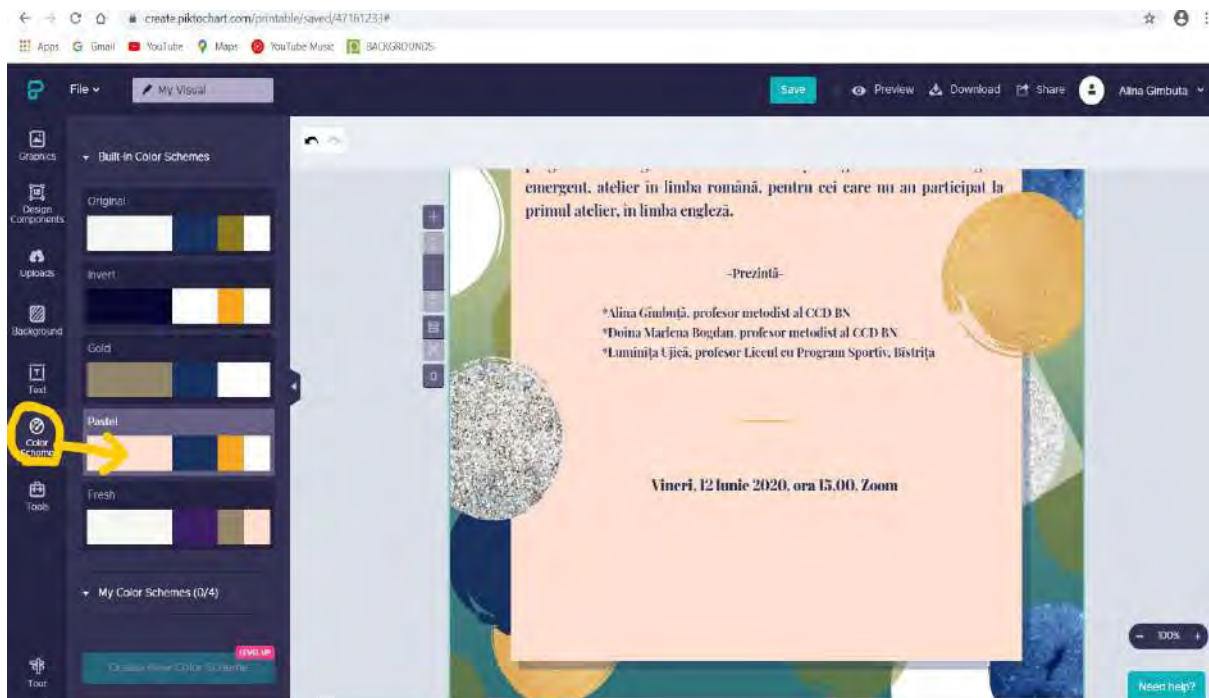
create.piktochart.com/printable/saved/47161233#

Apps Gmail YouTube Maps YouTube Music BACKGROUNDS

File My Visual Save Preview Download Share Alina Gimbuta

Graphics
Design Components
Uploads
Background
Text
Color Scheme
Tools
Tour

Built-in Color Schemes

Original

Invert

Gold

Pastel

Fresh

My Color Schemes (0/4)

LEVEL UP
Create New Color Scheme

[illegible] emergent, atelier în limba română, pentru cei care nu au participat la primul atelier, în limba engleză.

-Prezintă-

*Alina Gimbuța, profesor metodist al CCD BN
*Doina Marlena Bogdan, profesor metodist al CCD BN
*Luminița Ujică, profesor Liceul cu Program Sportiv, Bistrița

Vineri, 12 Iunie 2020, ora 15.00, Zoom

100%

Need help?